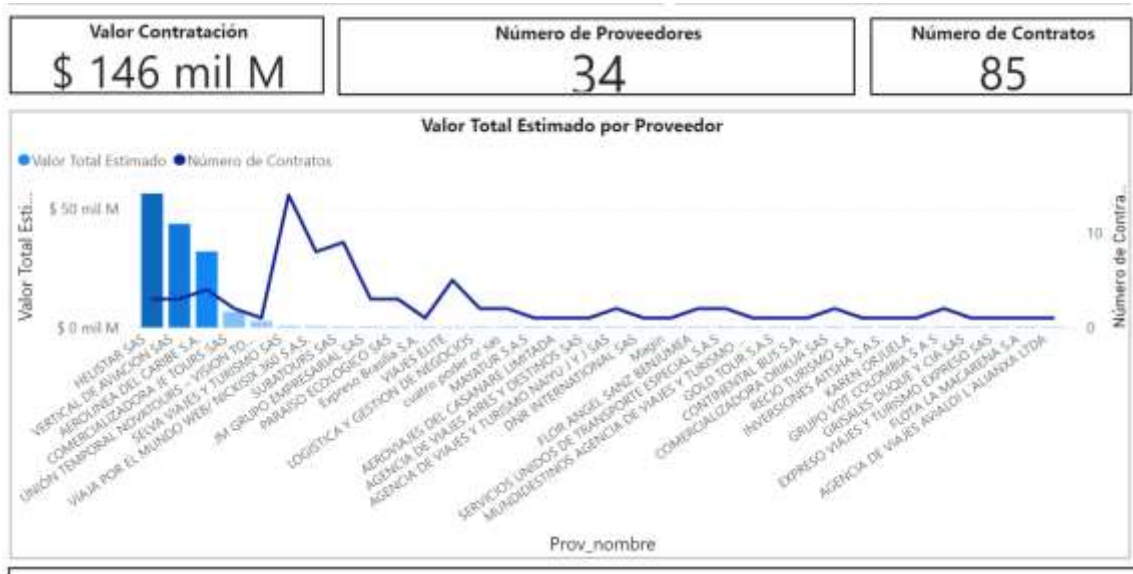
Valor Contratación
$ 146 mil M

Número de Proveedores
34

Número de Contratos
85

Valor Total Estimado por Proveedor

Valor Total Estimado ● Número de Contratos

Valor Total Esti...

$ 50 mil M

$ 0 mil M

Número de Contra...

10

0

HELISTAR SAS
VERTICAL DE AVIACION SAS
AEROLINEA DEL CARIBE S.A.
COMERCIALIZADORA JE TOURS SAS
UNIÓN TEMPORAL NOVATOURS - VISION TO...
SELVA VIAJES Y TURISMO S.A.S.
VIAJA POR EL MUNDO WEB/ NICKISSE 360 S.A.S.
SUBATOURS SAS
JM GRUPO EMPRESARIAL SAS
PARAISO ECOLOGICO SAS
Expreso Brasilia S.A.
VIAJES ELITE
LOGISTICA Y GESTION DE NEGOCIOS
cuatro poder of sas
MAYATUR S.A.S
AEROVIAJES DEL CASANARE LIMITADA
AGENCIA DE VIAJES AIRES Y DESTINOS SAS
AGENCIA DE VIAJES Y TURISMO NAIYU J Y J SAS
DNR INTERNATIONAL SAS
Magin
FLOR ANGEL SANZ BENJUMEA
SERVICIOS UNIDOS DE TRANSPORTE ESPECIAL S.A.S
MUNDIDESTINOS AGENCIA DE VIAJES Y TURISMO
GOLD TOUR S.A.S
CONTINENTAL BUS S.A.
COMERCIALIZADORA ORIKUA SAS
RECIO TURISMO S.A.
INVERSIONES AITSHA S.A.S.
KAREN ORJUELA
GRUPO VDT COLOMBIA S.A.S
GRISALES DUQUE Y CIA SAS
EXPRESO VIAJES Y TURISMO EXPRESO SAS
FLOTA LA MACARENA S.A.
AGENCIA DE VIAJES AVIALDI L'ALIANXA LTDA

Prov_nombre